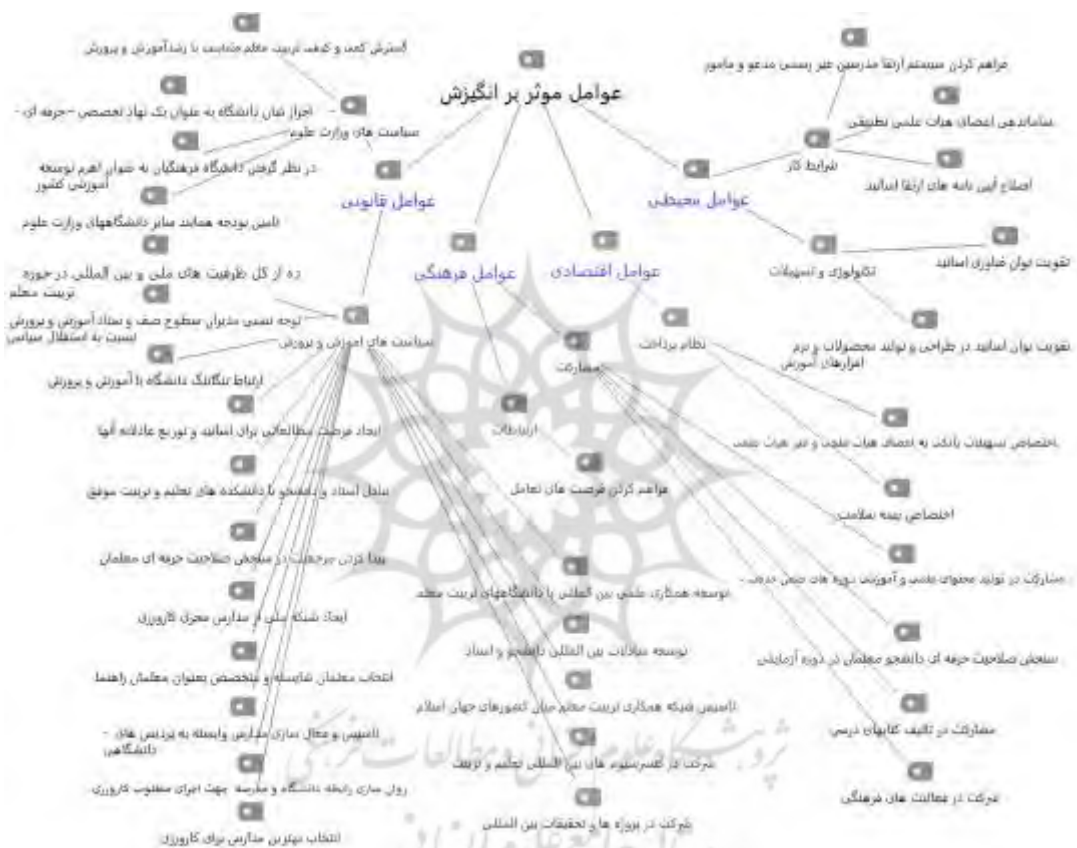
عوامل موثر بر انگیزش

عوامل قانونی

سیاست های وزارت علوم

گسترش کمی و کیفی تربیت معلم متناسب با رشد آموزش و پرورش

احراز شأن دانشگاه به عنوان یک نهاد تخصصی - حرفه ای -

در نظر گرفتن دانشگاه فرهنگیان به عنوان اهرم توسعه آموزشی کشور

تأمین بودجه همانند سایر دانشگاههای وزارت علوم

ره از کل ظرفیت های ملی و بین المللی در حوزه تربیت معلم

سیاست های آموزش و پرورش

توجه تیمی مدیران سطوح صف و ستاد آموزش و پرورش نسبت به استقلال سیاسی

ارتباط تنگاتنگ دانشگاه با آموزش و پرورش

ایجاد فرصت مطالعاتی برای اساتید و توزیع عادلانه آنها

تبادل استاد و دانشجو با دانشکده های تعلیم و تربیت موفق

پیدا کردن مرجعیت در سنجش صلاحیت حرفه ای معلمان

ایجاد شبکه ملی از مدارس مجری کارورزی

انتخاب معلمان شایسته و متخصص بعنوان معلمان راهنما

تأسیس و فعال سازی مدارس وابسته به پردیس های - دانشگاهی

روان سازی رابطه دانشگاه و مدرسه جهت اجرای مطلوب کارورزی

انتخاب بهترین مدارس برای کارورزی

عوامل فرهنگی

ارتباطات

فراهم کردن فرصت های تعامل

توسعه همکاری علمی بین المللی با دانشگاههای تربیت معلم

توسعه مبادلات بین المللی دانشجو و استاد

تأسیس شبکه همکاری تربیت معلم میان کشورهای جهان اسلام

شرکت در کنسرسیوم های بین المللی تعلیم و تربیت

شرکت در پروژه ها و تحقیقات بین المللی

عوامل اقتصادی

مشارکت

نظام پرداخت

اختصاص تسهیلات بانکی به اعضای هیات علمی و غیر هیات علمی

اختصاص بیمه سلامتی

مشارکت در تولید محتوای علمی و آموزشی دوره های ضمن خدمت -

سنجش صلاحیت حرفه ای دانشجو معلمان در دوره آزمایشی

مشارکت در تالیف کتابهای درسی

شرکت در فعالیت های فرهنگی

عوامل محیطی

شرایط کار

فراهم کردن سیستم ارتقا مدرسین غیر رسمی مدعو و مامور

ساماندهی اعضای هیات علمی تطبیقی

اصلاح آیین نامه های ارتقا اساتید

تکنولوژی و تسهیلات

تقویت توان فناوری اساتید

تقویت توان اساتید در طراحی و تولید محصولات و نرم افزارهای آموزشی